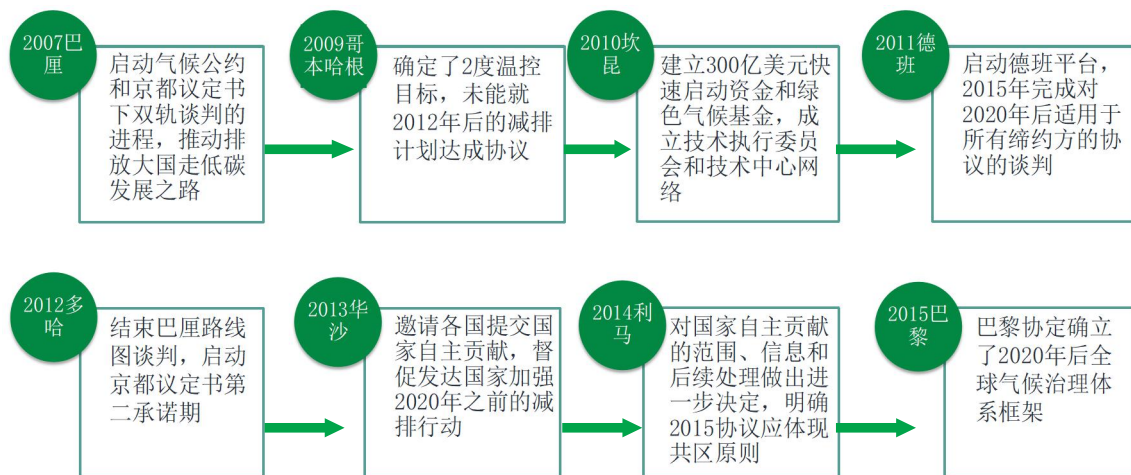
2007巴厘

启动气候公约和京都议定书下双轨谈判的进程，推动排放大国走低碳发展之路

2009哥本哈根

确定了2度温控目标，未能就2012年后的减排计划达成协议

2010坎昆

建立300亿美元快速启动资金和绿色气候基金，成立技术执行委员会和技术中心网络

2011德班

启动德班平台，2015年完成对2020年后适用于所有缔约方的协议的谈判

2012多哈

结束巴厘路线图谈判，启动京都议定书第二承诺期

2013华沙

邀请各国提交国家自主贡献，督促发达国家加强2020年之前的减排行动

2014利马

对国家自主贡献的范围、信息和后续处理做出进一步决定，明确2015协议应体现共区原则

2015巴黎

巴黎协定确立了2020年后全球气候治理体系框架